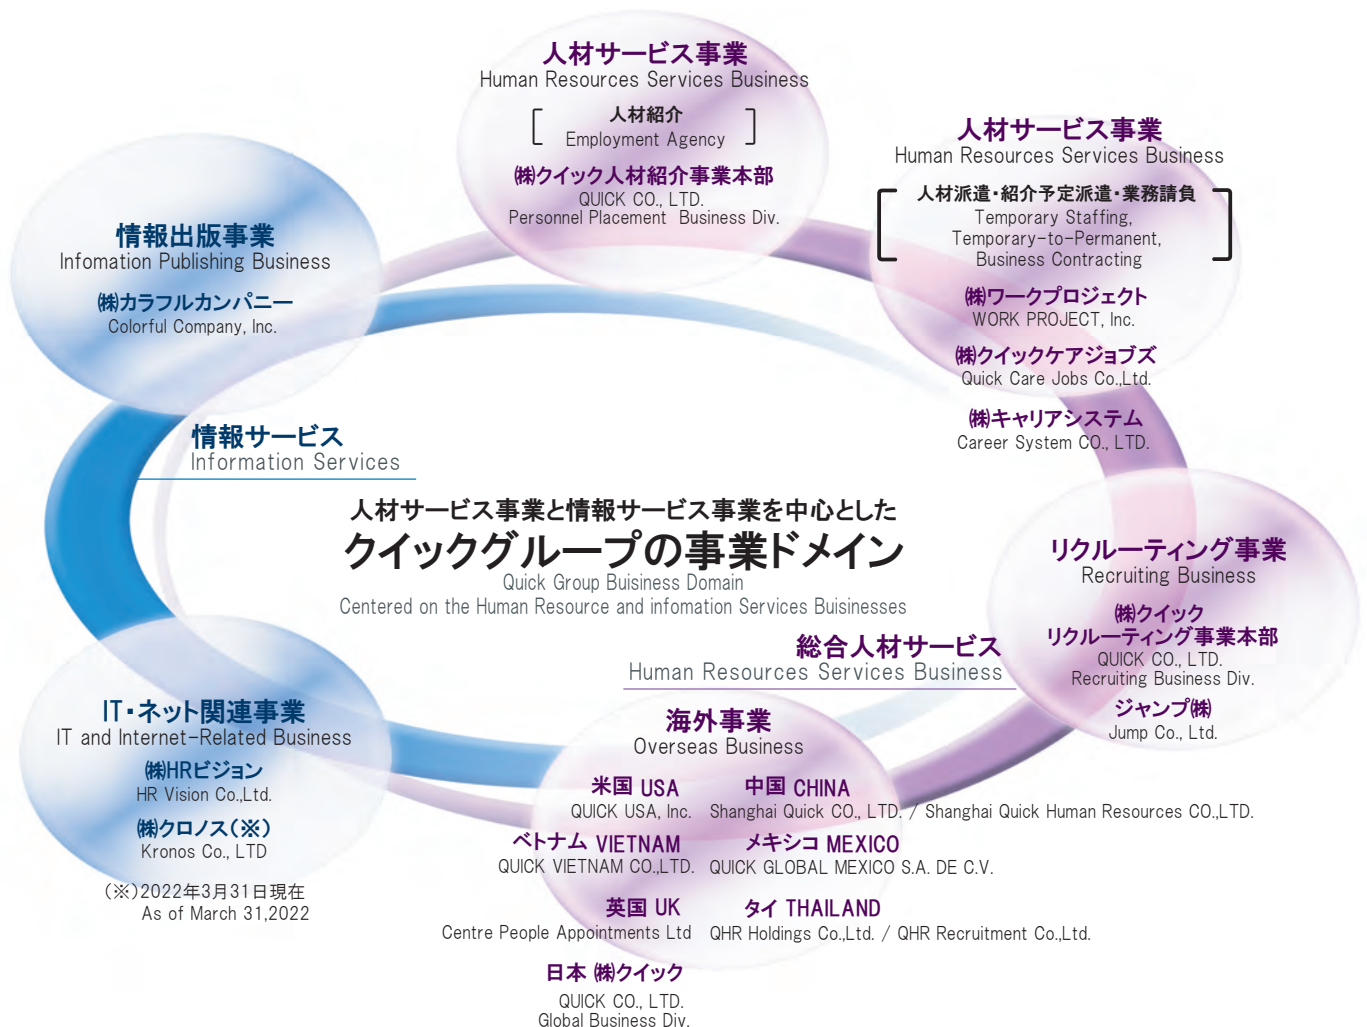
人材サービス事業
Human Resources Services Business
人材紹介
Employment Agency
㈱クイック人材紹介事業本部
QUICK CO., LTD.
Personnel Placement Business Div.

人材サービス事業
Human Resources Services Business
人材派遣・紹介予定派遣・業務請負
Temporary Staffing, Temporary-to-Permanent, Business Contracting
㈱ワークプロジェクト
WORK PROJECT, Inc.
㈱クイックケアジョブズ
Quick Care Jobs Co.,Ltd.
㈱キャリアシステム
Career System CO., LTD.

情報出版事業
Infomation Publishing Business
㈱カラフルカンパニー
Colorful Company, Inc.

情報サービス
Information Services

人材サービス事業と情報サービス事業を中心とした
クイックグループの事業ドメイン
Quick Group Business Domain
Centered on the Human Resource and infomation Services Buisinesses

リクルーティング事業
Recruiting Business
㈱クイック
リクルーティング事業本部
QUICK CO., LTD.
Recruiting Business Div.
ジャンプ㈱
Jump Co., Ltd.

総合人材サービス
Human Resources Services Business

IT・ネット関連事業
IT and Internet-Related Business
㈱HRビジョン
HR Vision Co.,Ltd.
㈱クロノス(※)
Kronos Co., LTD
(※)2022年3月31日現在
As of March 31,2022

海外事業
Overseas Business
米国 USA
QUICK USA, Inc.
中国 CHINA
Shanghai Quick CO., LTD. / Shanghai Quick Human Resources CO.,LTD.
ベトナム VIETNAM
QUICK VIETNAM CO.,LTD.
メキシコ MEXICO
QUICK GLOBAL MEXICO S.A. DE C.V.
英国 UK
Centre People Appointments Ltd
タイ THAILAND
QHR Holdings Co.,Ltd. / QHR Recruitment Co.,Ltd.
日本 ㈱クイック
QUICK CO., LTD.
Global Business Div.